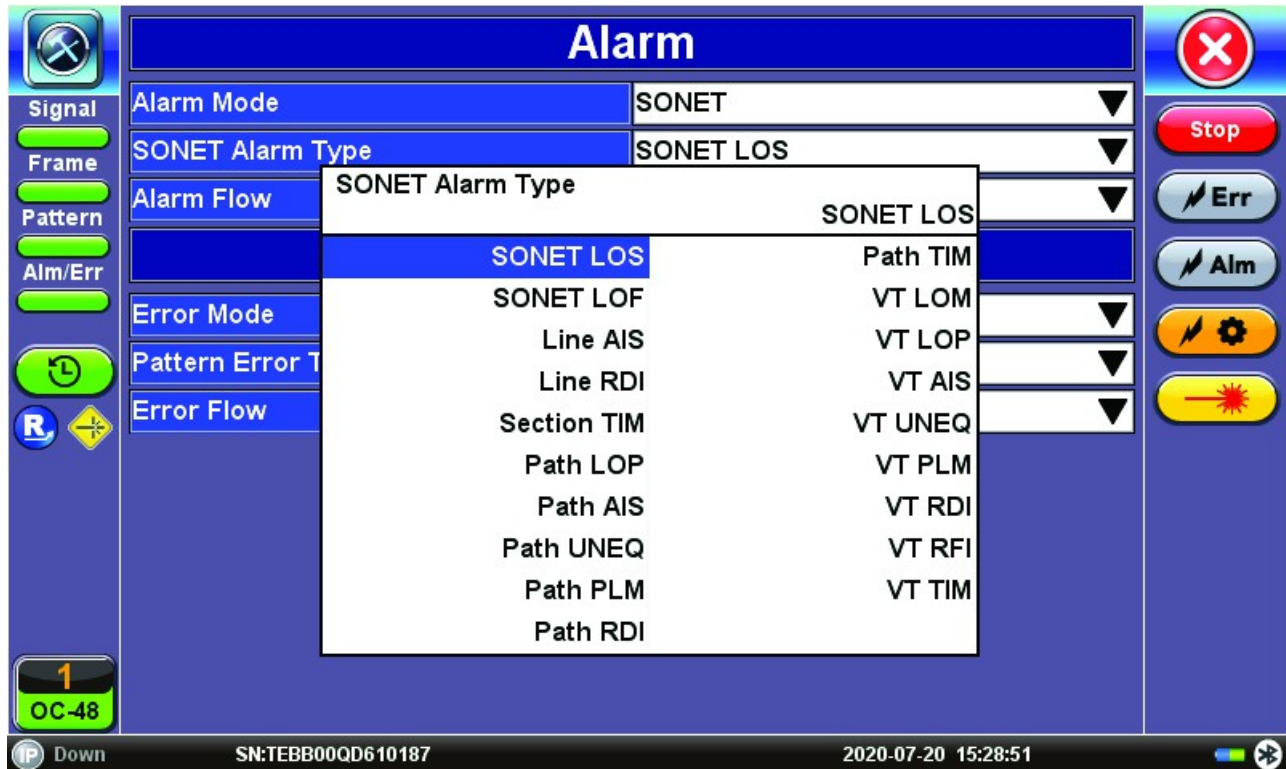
Alarm

Signal
Frame
Pattern
Alm/Err

Alarm Mode | SONET
SONET Alarm Type | SONET LOS
Alarm Flow

Error Mode
Pattern Error T
Error Flow

SONET Alarm Type
SONET LOS

SONET LOS
SONET LOF
Line AIS
Line RDI
Section TIM
Path LOP
Path AIS
Path UNEQ
Path PLM
Path RDI

Path TIM
VT LOM
VT LOP
VT AIS
VT UNEQ
VT PLM
VT RDI
VT RFI
VT TIM

Stop
Err
Alm

1
OC-48

Down
SN:TEBB00QD610187
2020-07-20 15:28:51